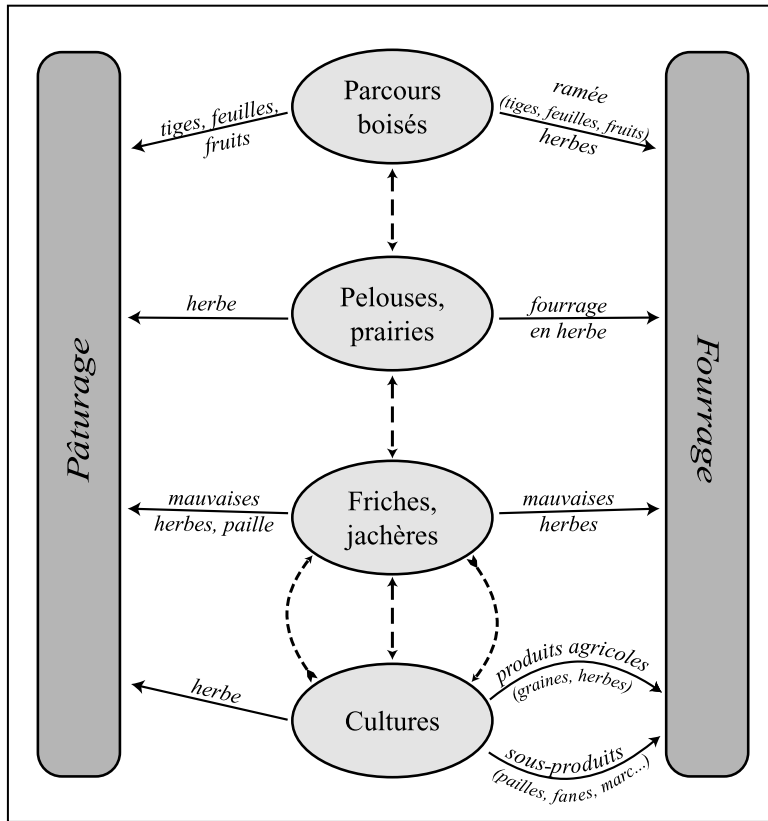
Pâturage

Parcours boisés

tiges, feuilles, fruits

ramée (tiges, feuilles, fruits) herbes

Fourrage

herbe

Pelouses, prairies

fourrage en herbe

mauvaises herbes, paille

Friches, jachères

mauvaises herbes

herbe

Cultures

produits agricoles (graines, herbes)

sous-produits (pailles, fanes, marc...)